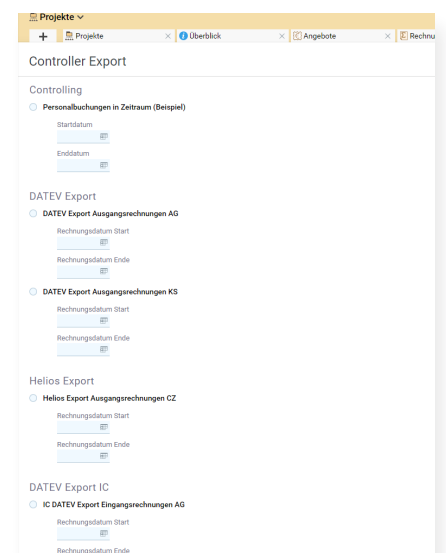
Projekte

+ Projekte × Überblick × Angebote × Rechnu

Controller Export

Controlling

Personalbuchungen in Zeitraum (Beispiel)

Startdatum

Enddatum

DATEV Export

DATEV Export Ausgangsrechnungen AG

Rechnungsdatum Start

Rechnungsdatum Ende

DATEV Export Ausgangsrechnungen KS

Rechnungsdatum Start

Rechnungsdatum Ende

Helios Export

Helios Export Ausgangsrechnungen CZ

Rechnungsdatum Start

Rechnungsdatum Ende

DATEV Export IC

IC DATEV Export Eingangsrechnungen AG

Rechnungsdatum Start

Rechnungsdatum Ende